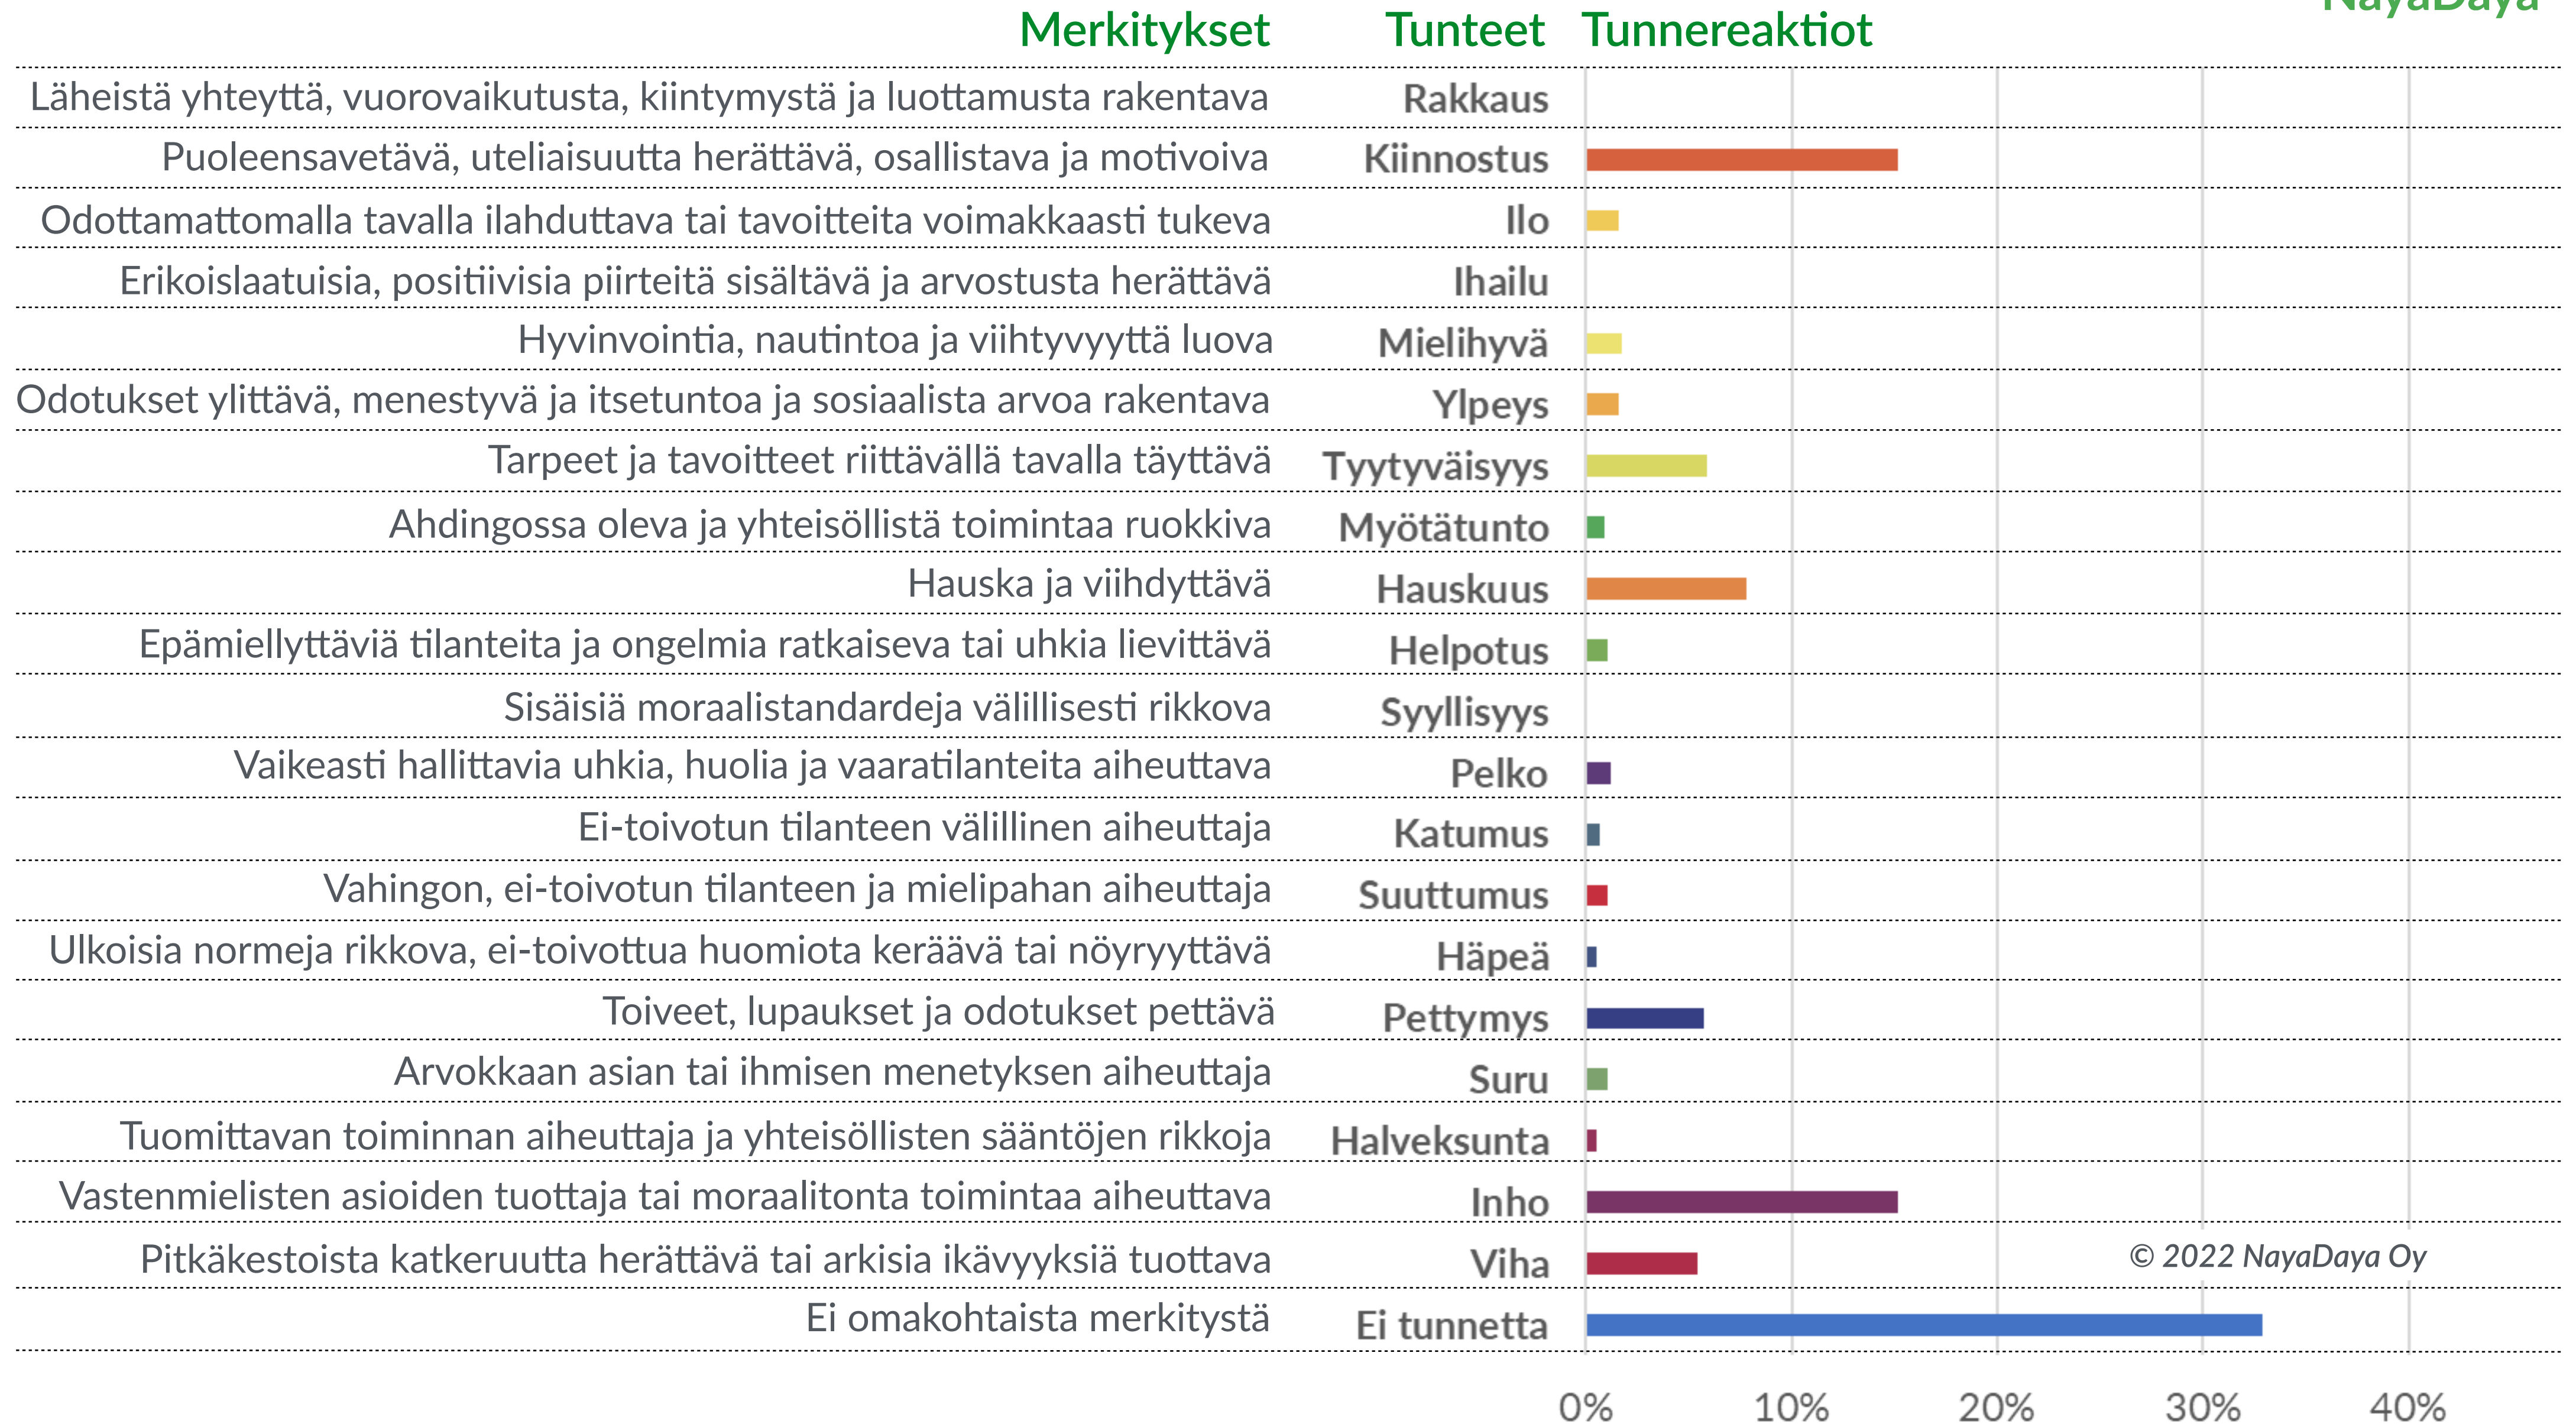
NayaDaya

| Merkitykset | Tunteet |
|---|---|
| Läheistä yhteyttä, vuorovaikutusta, kiintymystä ja luottamusta rakentava | Rakkaus |
| Puoleensavetävä, uteliaisuutta herättävä, osallistava ja motivoiva | Kiinnostus |
| Odottamattomalla tavalla ilahduttava tai tavoitteita voimakkaasti tukeva | Ilo |
| Erikoislaatuisia, positiivisia piirteitä sisältävä ja arvostusta herättävä | Ihailu |
| Hyvinvointia, nautintoa ja viihtyvyyttä luova | Mielihyvä |
| Odotukset ylittävä, menestyvä ja itsetuntoa ja sosiaalista arvoa rakentava | Ylpeys |
| Tarpeet ja tavoitteet riittävällä tavalla täyttävä | Tyytyväisyys |
| Ahdingossa oleva ja yhteisöllistä toimintaa ruokkiva | Myötätunto |
| Hauska ja viihdyttävä | Hauskuus |
| Epämiellyttäviä tilanteita ja ongelmia ratkaiseva tai uhkia lievittävä | Helpotus |
| Sisäisiä moraalistandardeja välillisesti rikkova | Syyllisyys |
| Vaikeasti hallittavia uhkia, huolia ja vaaratilanteita aiheuttava | Pelko |
| Ei-toivotun tilanteen välillinen aiheuttaja | Katumus |
| Vahingon, ei-toivotun tilanteen ja mielipahan aiheuttaja | Suuttumus |
| Ulkoisia normeja rikkova, ei-toivottua huomiota keräävä tai nöyryyttävä | Häpeä |
| Toiveet, lupaukset ja odotukset pettävä | Pettymys |
| Arvokkaan asian tai ihmisen menetyksen aiheuttaja | Suru |
| Tuomittavan toiminnan aiheuttaja ja yhteisöllisten sääntöjen rikkoja | Halveksunta |
| Vastenmielisten asioiden tuottaja tai moraalitonta toimintaa aiheuttava | Inho |
| Pitkäkestoista katkeruutta herättävä tai arkisia ikävyyksiä tuottava | Viha |
| Ei omakohtaista merkitystä | Ei tunnetta |

Tunnereaktiot

© 2022 NayaDaya Oy

0% 10% 20% 30% 40%